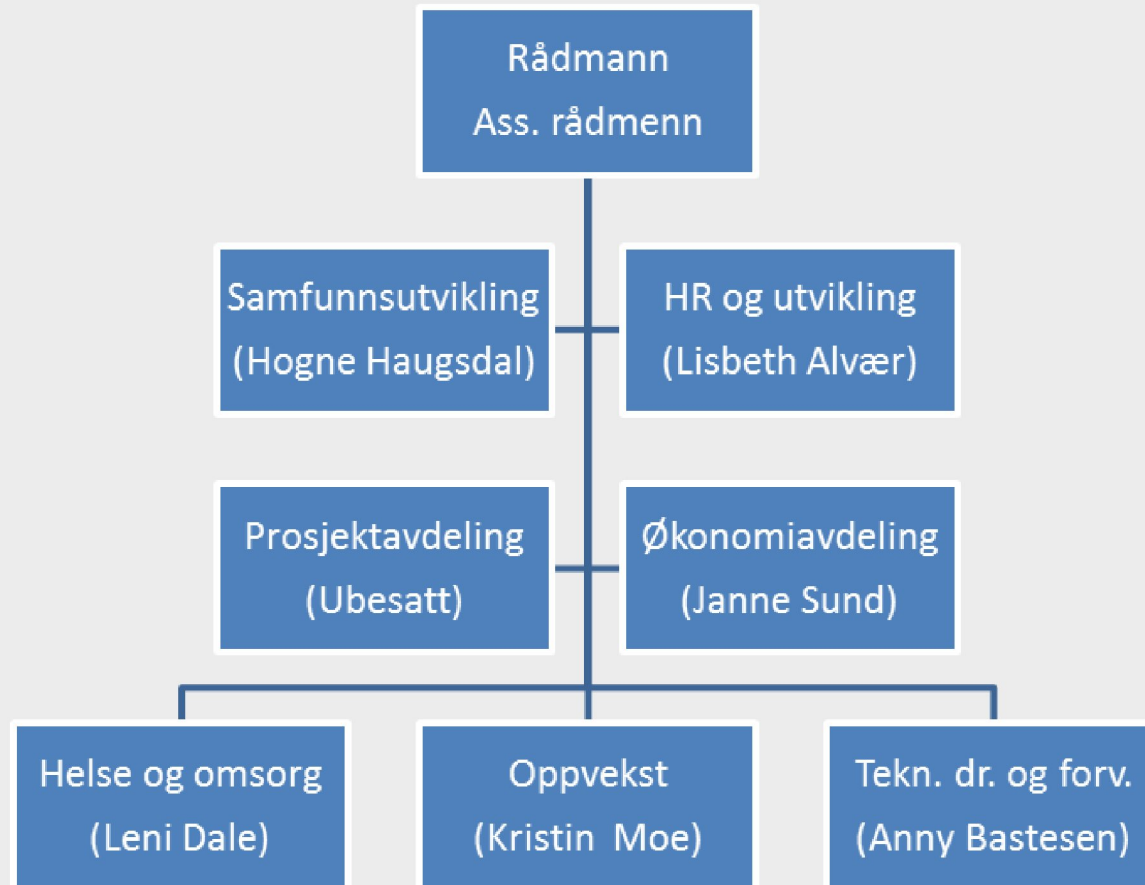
Rådmann
Ass. rådmenn

Samfunnsutvikling
(Hogne Haugsdal)

HR og utvikling
(Lisbeth Alvær)

Prosjektavdeling
(Ubesatt)

Økonomiavdeling
(Janne Sund)

Helse og omsorg
(Leni Dale)

Oppvekst
(Kristin Moe)

Tekn. dr. og forv.
(Anny Bastesen)